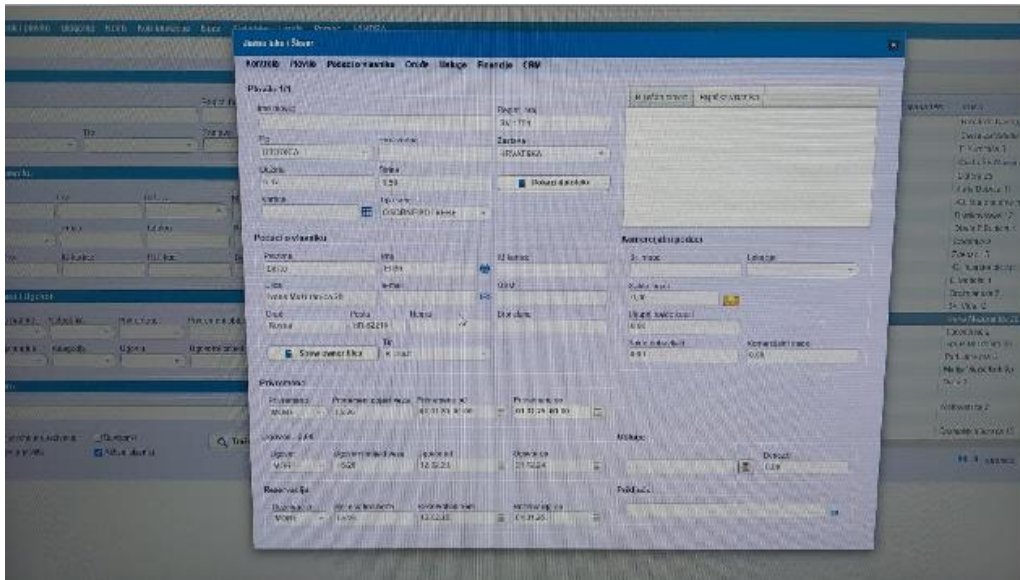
Jadran lux i Šćuer

Kontakti Površ Podaci o vlasniku Osobe Usluge Financije CRM

Površ 1/1

Reg. broj
Zastava
HRVATSKA
Tip
Dužina
Širina
Pokaži dokumente

Podaci o vlasniku
Prezime
Ulica
Grad
Pošta
Spremi vlasnik filter

Komercijalni podaci

Prijevoz

Ugovor

Rezervacija

Naplata
Prilikom

Trazi